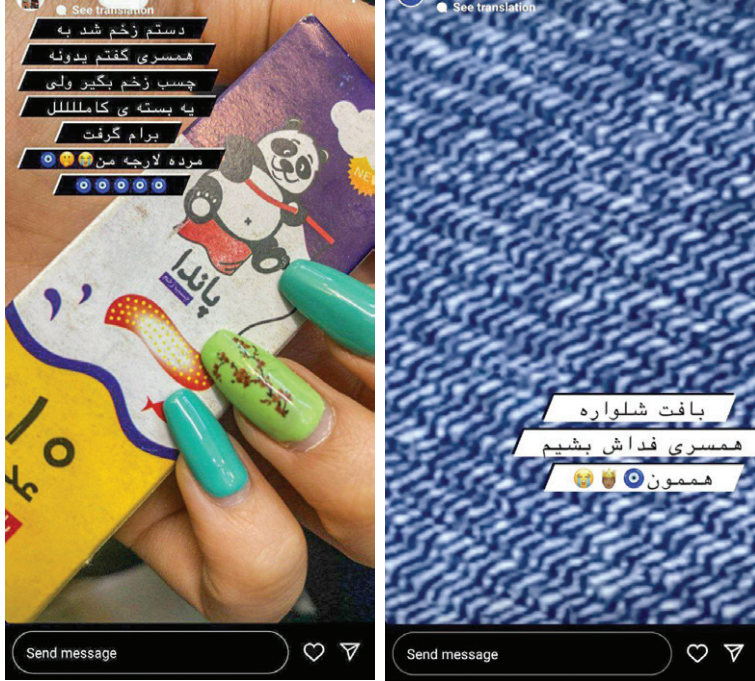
See translation

دستم زخم شد به

همسری گفتم بدونه

چسب زخم بگیر ولی

یه بسته ی کاملللل

برام گرفت

مرده لارجه من 😭🤫🧿

🧿🧿🧿🧿🧿

NEW

پاندا

Send message

See translation

بافت شلواره

همسری فداش بشیم

هممون 🧿👑😭

Send message